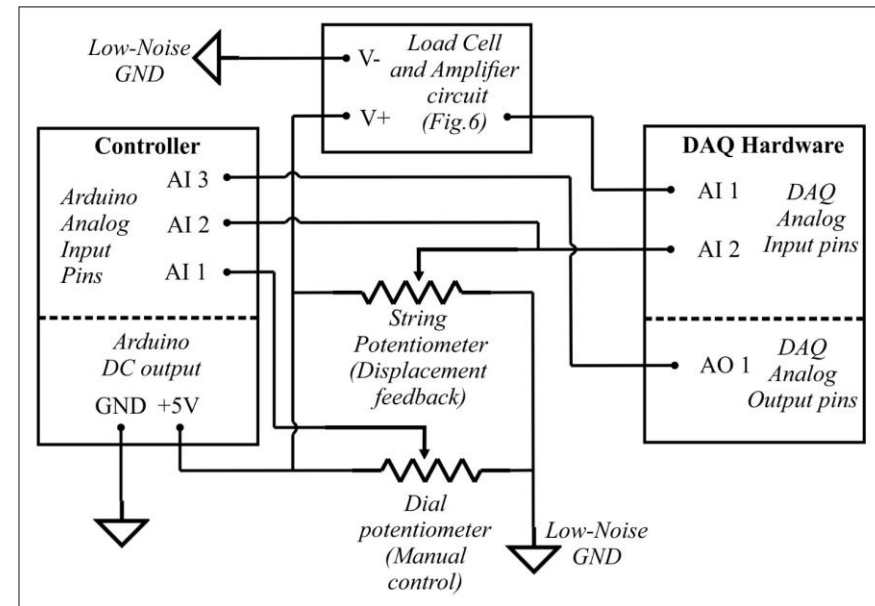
Low-Noise GND

V-

V+

Load Cell and Amplifier circuit (Fig.6)

Controller

Arduino Analog Input Pins

AI 3

AI 2

AI 1

Arduino DC output

GND +5V

DAQ Hardware

AI 1

AI 2

DAQ Analog Input pins

AO 1

DAQ Analog Output pins

String Potentiometer (Displacement feedback)

Dial potentiometer (Manual control)

Low-Noise GND